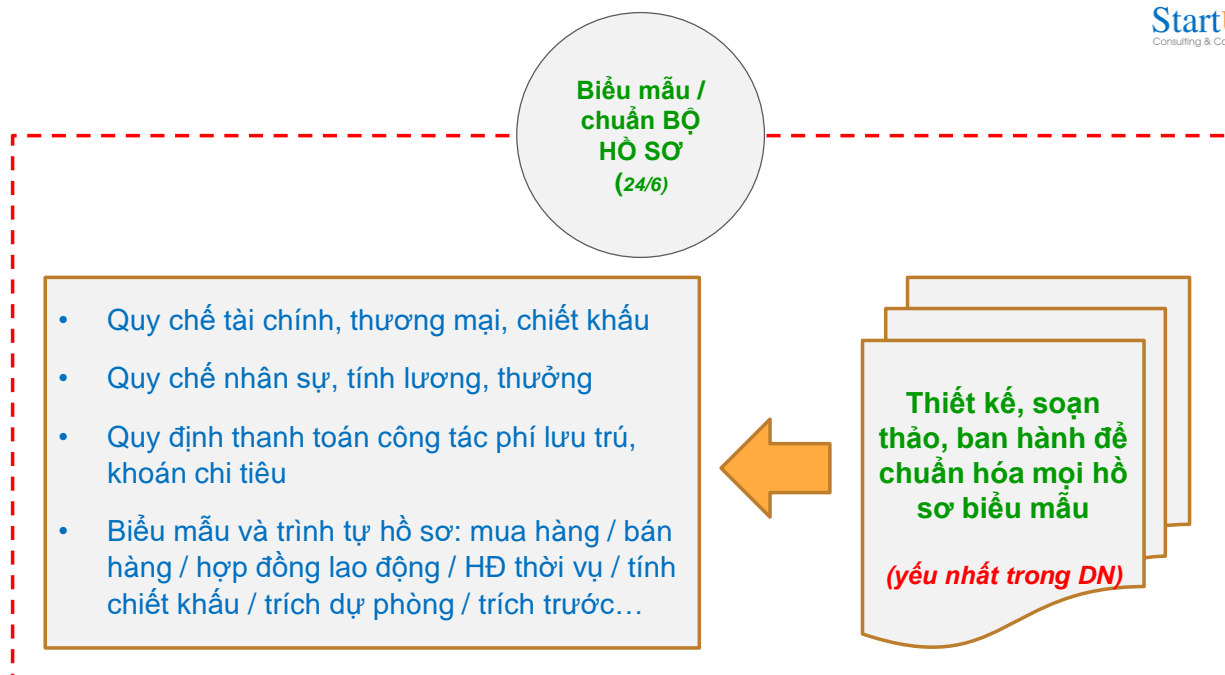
Start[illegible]
Consulting & Co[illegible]

Biểu mẫu / chuẩn BỘ HỒ SƠ (24/6)

• Quy chế tài chính, thương mại, chiết khấu
• Quy chế nhân sự, tính lương, thưởng
• Quy định thanh toán công tác phí lưu trú, khoán chi tiêu
• Biểu mẫu và trình tự hồ sơ: mua hàng / bán hàng / hợp đồng lao động / HĐ thời vụ / tính chiết khấu / trích dự phòng / trích trước…

Thiết kế, soạn thảo, ban hành để chuẩn hóa mọi hồ sơ biểu mẫu

(yếu nhất trong DN)